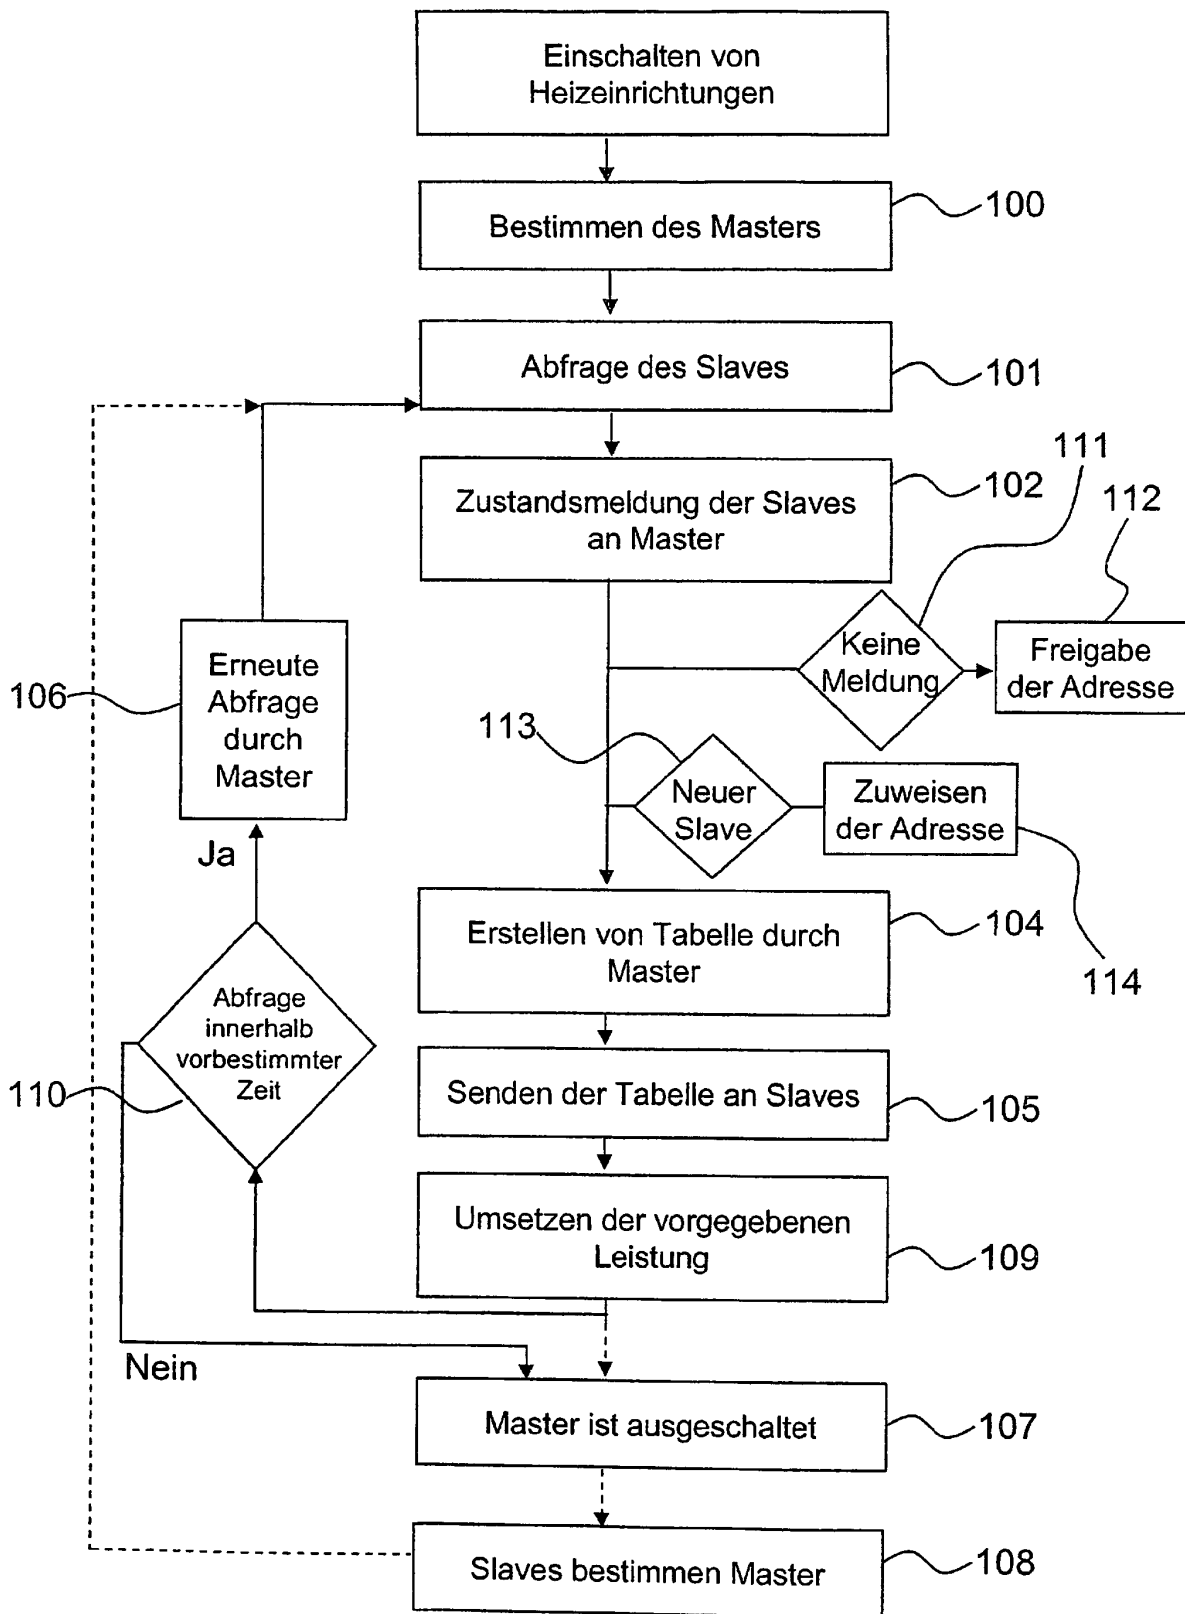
Einschalten von Heizeinrichtungen

Bestimmen des Masters

100

Abfrage des Slaves

101

Zustandsmeldung der Slaves an Master

102

111

112

Keine Meldung

Freigabe der Adresse

106

Erneute Abfrage durch Master

113

Neuer Slave

Zuweisen der Adresse

Ja

Erstellen von Tabelle durch Master

104

114

Abfrage innerhalb vorbestimmter Zeit

110

Senden der Tabelle an Slaves

105

Umsetzen der vorgegebenen Leistung

109

Nein

Master ist ausgeschaltet

107

Slaves bestimmen Master

108